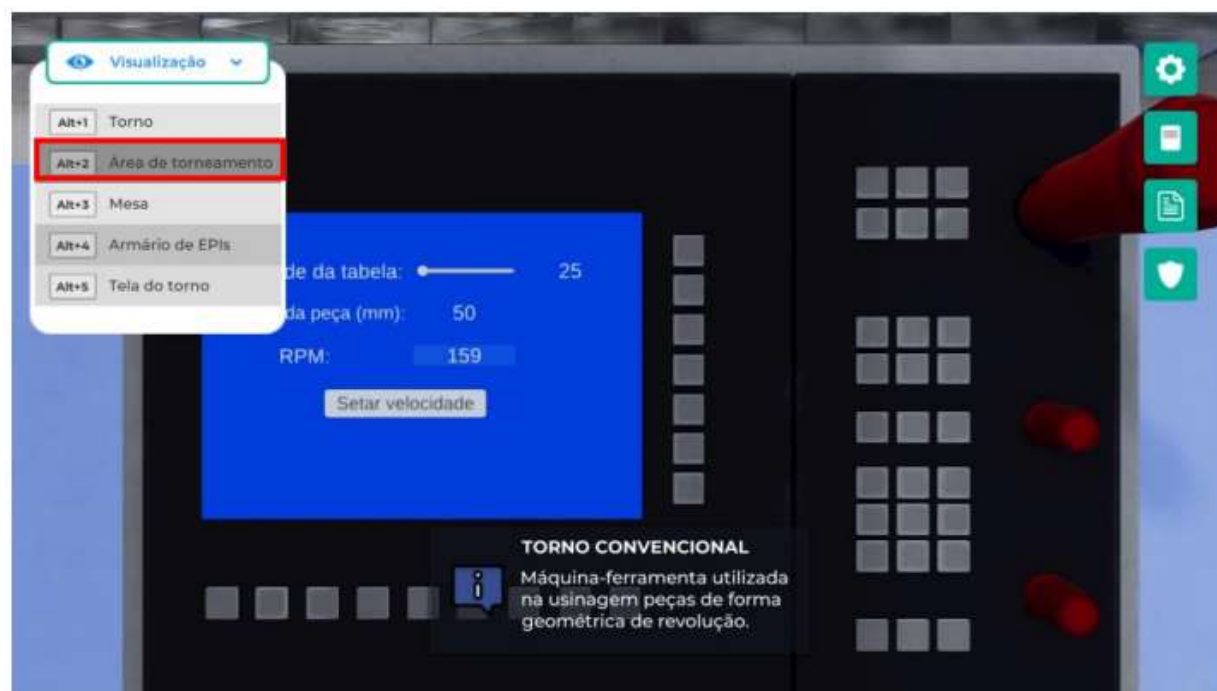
Visualização

Alt+1 Torno
Alt+2 Area de torneamento
Alt+3 Mesa
Alt+4 Armário de EPIs
Alt+5 Tela do torno

de da tabela: 25
da peça (mm): 50
RPM: 159
Setar velocidade

TORNO CONVENCIONAL
Máquina-ferramenta utilizada na usinagem peças de forma geométrica de revolução.